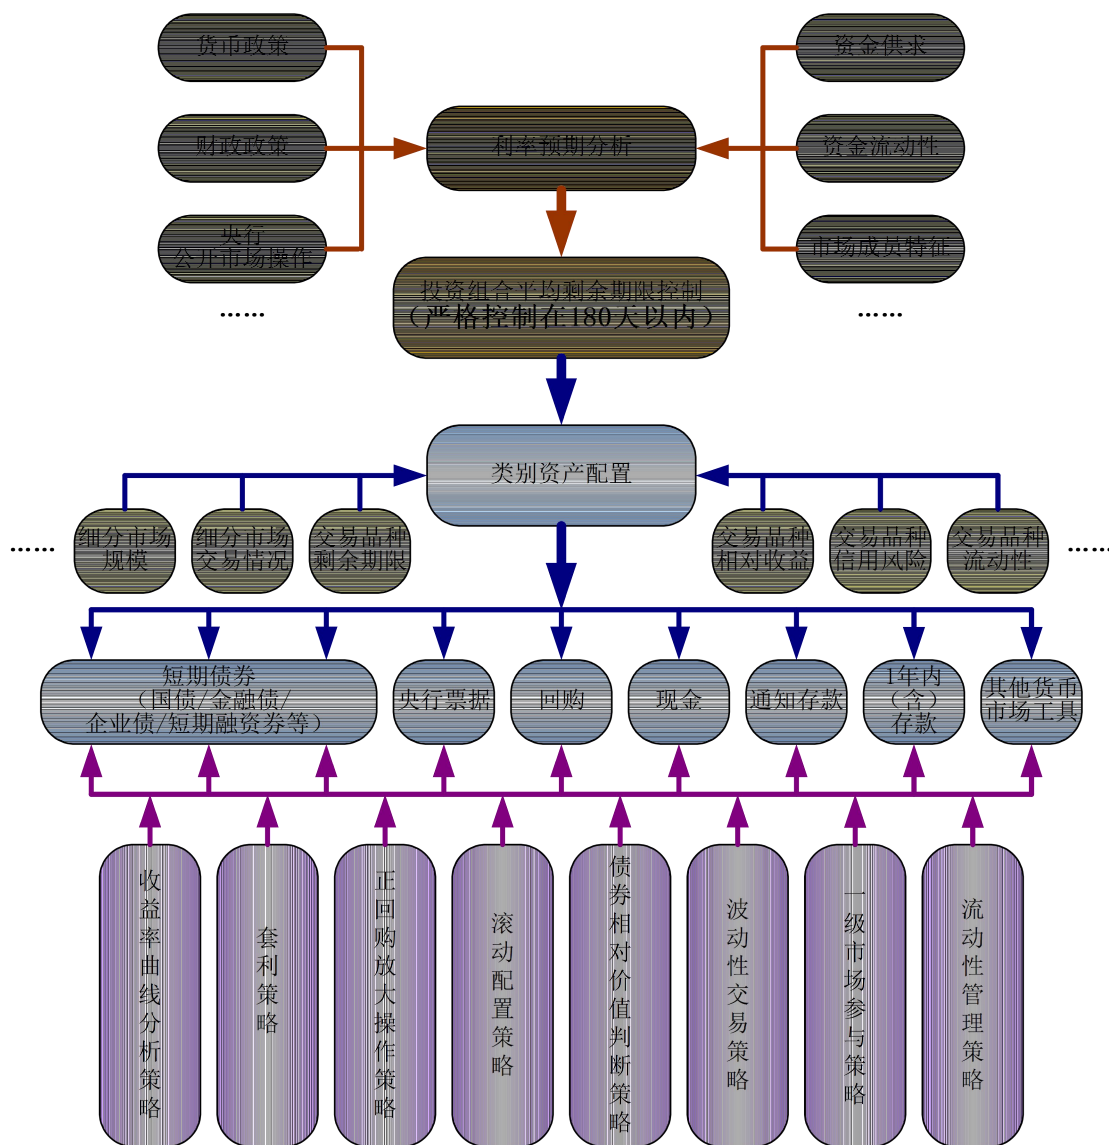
货币政策

财政政策

央行
公开市场操作

……

资金供求

资金流动性

市场成员特征

……

利率预期分析

投资组合平均剩余期限控制
（严格控制在180天以内）

类别资产配置

……

细分市场规模

细分市场交易情况

交易品种剩余期限

交易品种相对收益

交易品种信用风险

交易品种流动性

……

短期债券
（国债/金融债/
企业债/短期融资券等）

央行票据

回购

现金

通知存款

1年内（含）存款

其他货币市场工具

收益率曲线分析策略

套利策略

正回购放大操作策略

滚动配置策略

债券相对价值判断策略

波动性交易策略

一级市场参与策略

流动性管理策略